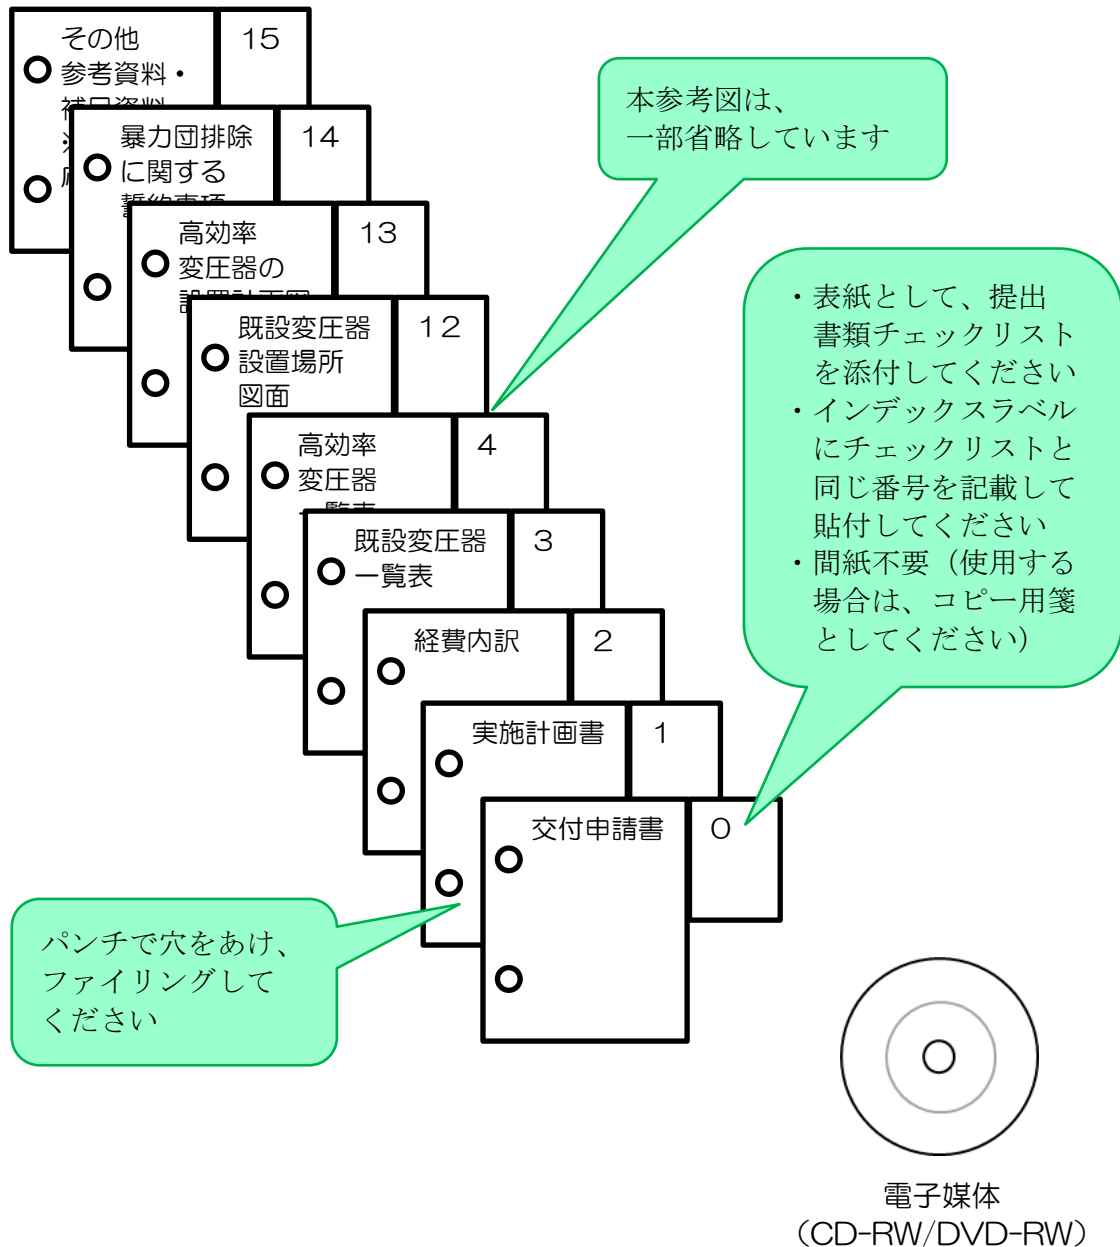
その他
参考資料・
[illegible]

15

暴力団排除
に関する
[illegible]

14

高効率
変圧器の
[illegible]

13

既設変圧器
設置場所
図面

12

高効率
変圧器
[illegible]

4

既設変圧器
一覧表

3

経費内訳

2

実施計画書

1

交付申請書

0

本参考図は、
一部省略しています

・表紙として、提出書類チェックリストを添付してください
・インデックスラベルにチェックリストと同じ番号を記載して貼付してください
・間紙不要（使用する場合は、コピー用箋としてください）

パンチで穴をあけ、
ファイリングして
ください

電子媒体
（CD-RW/DVD-RW）